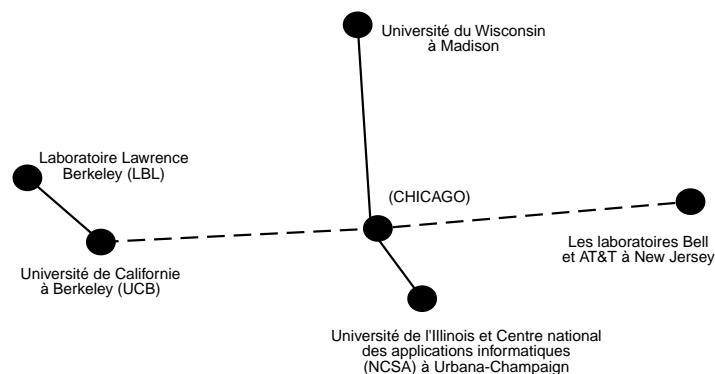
Université du Wisconsin à Madison

Laboratoire Lawrence Berkeley (LBL)

(CHICAGO)

Université de Californie à Berkeley (UCB)

Les laboratoires Bell et AT&T à New Jersey

Université de l'Illinois et Centre national des applications informatiques (NCSA) à Urbana-Champaign